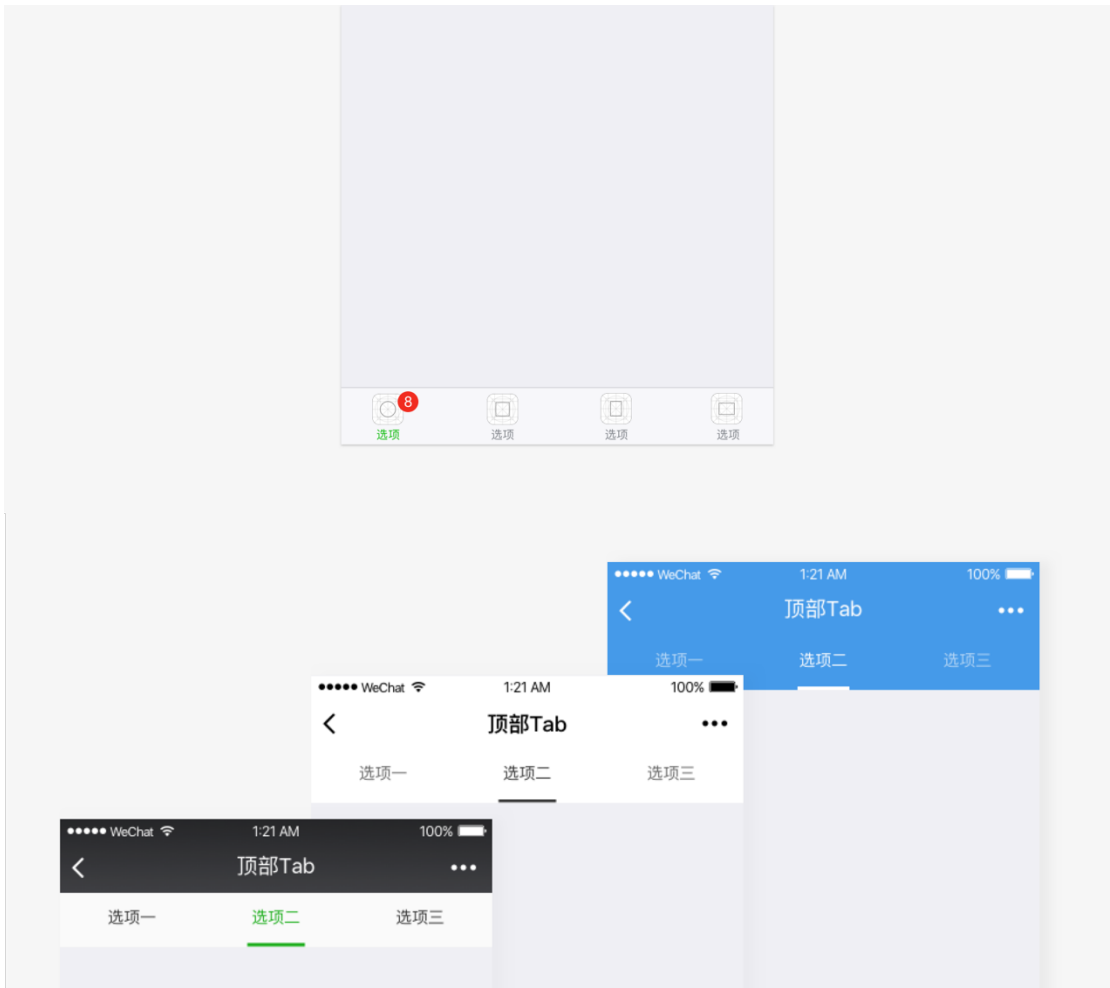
8
选项
选项
选项
选项

●●●●● WeChat
1:21 AM
100%
<
顶部Tab
•••
选项一
选项二
选项三

●●●●● WeChat
1:21 AM
100%
<
顶部Tab
•••
选项一
选项二
选项三

●●●●● WeChat
1:21 AM
100%
<
顶部Tab
•••
选项一
选项二
选项三